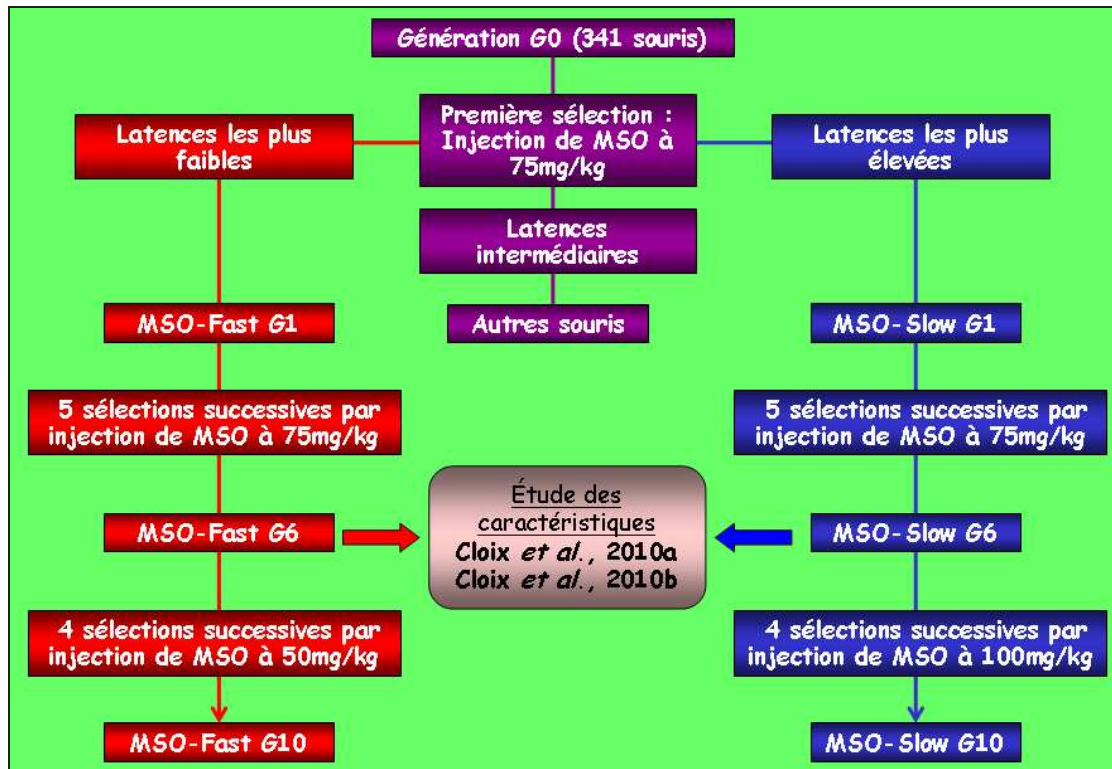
Génération G0 (341 souris)

Latences les plus faibles

Première sélection : Injection de MSO à 75mg/kg

Latences les plus élevées

Latences intermédiaires

MSO-Fast G1

Autres souris

MSO-Slow G1

5 sélections successives par injection de MSO à 75mg/kg

5 sélections successives par injection de MSO à 75mg/kg

MSO-Fast G6

Étude des caractéristiques
Cloix *et al.*, 2010a
Cloix *et al.*, 2010b

MSO-Slow G6

4 sélections successives par injection de MSO à 50mg/kg

4 sélections successives par injection de MSO à 100mg/kg

MSO-Fast G10

MSO-Slow G10